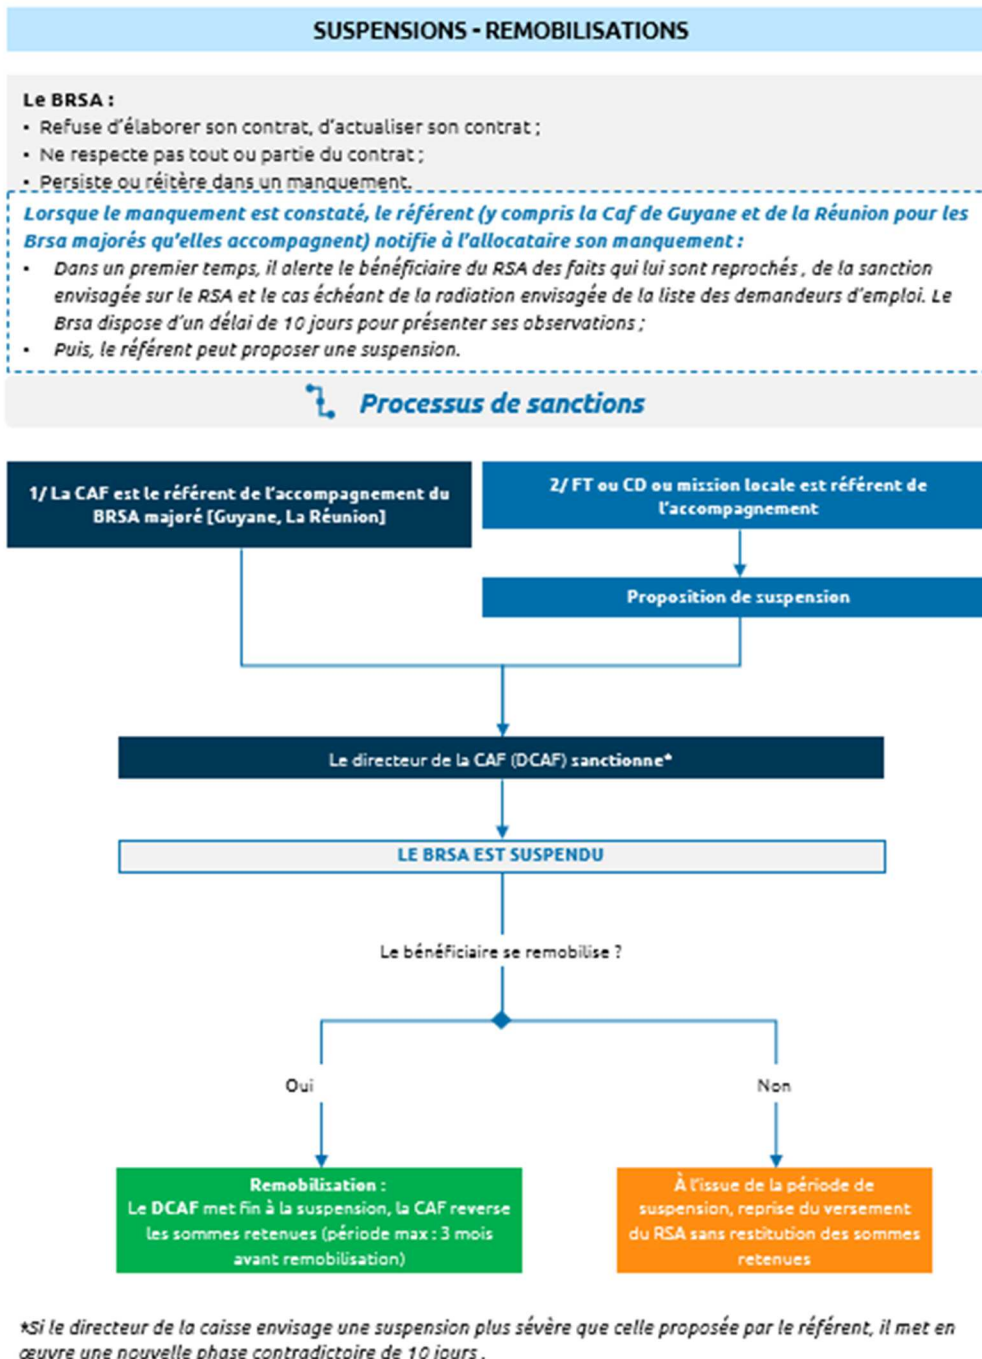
SUSPENSIONS - REMOBILISATIONS

Le BRSA :
• Refuse d'élaborer son contrat, d'actualiser son contrat ;
• Ne respecte pas tout ou partie du contrat ;
• Persiste ou réitère dans un manquement.

Lorsque le manquement est constaté, le référent (y compris la Caf de Guyane et de la Réunion pour les Brsa majorés qu'elles accompagnent) notifie à l'allocataire son manquement :
• Dans un premier temps, il alerte le bénéficiaire du RSA des faits qui lui sont reprochés , de la sanction envisagée sur le RSA et le cas échéant de la radiation envisagée de la liste des demandeurs d'emploi. Le Brsa dispose d'un délai de 10 jours pour présenter ses observations ;
• Puis, le référent peut proposer une suspension.

Processus de sanctions

1/ La CAF est le référent de l'accompagnement du BRSA majoré [Guyane, La Réunion]

2/ FT ou CD ou mission locale est référent de l'accompagnement

Proposition de suspension

Le directeur de la CAF (DCAF) sanctionne*

LE BRSA EST SUSPENDU

Le bénéficiaire se remobilise ?

Oui

Non

Remobilisation :
Le DCAF met fin à la suspension, la CAF reverse les sommes retenues (période max : 3 mois avant remobilisation)

À l'issue de la période de suspension, reprise du versement du RSA sans restitution des sommes retenues

*Si le directeur de la caisse envisage une suspension plus sévère que celle proposée par le référent, il met en œuvre une nouvelle phase contradictoire de 10 jours .